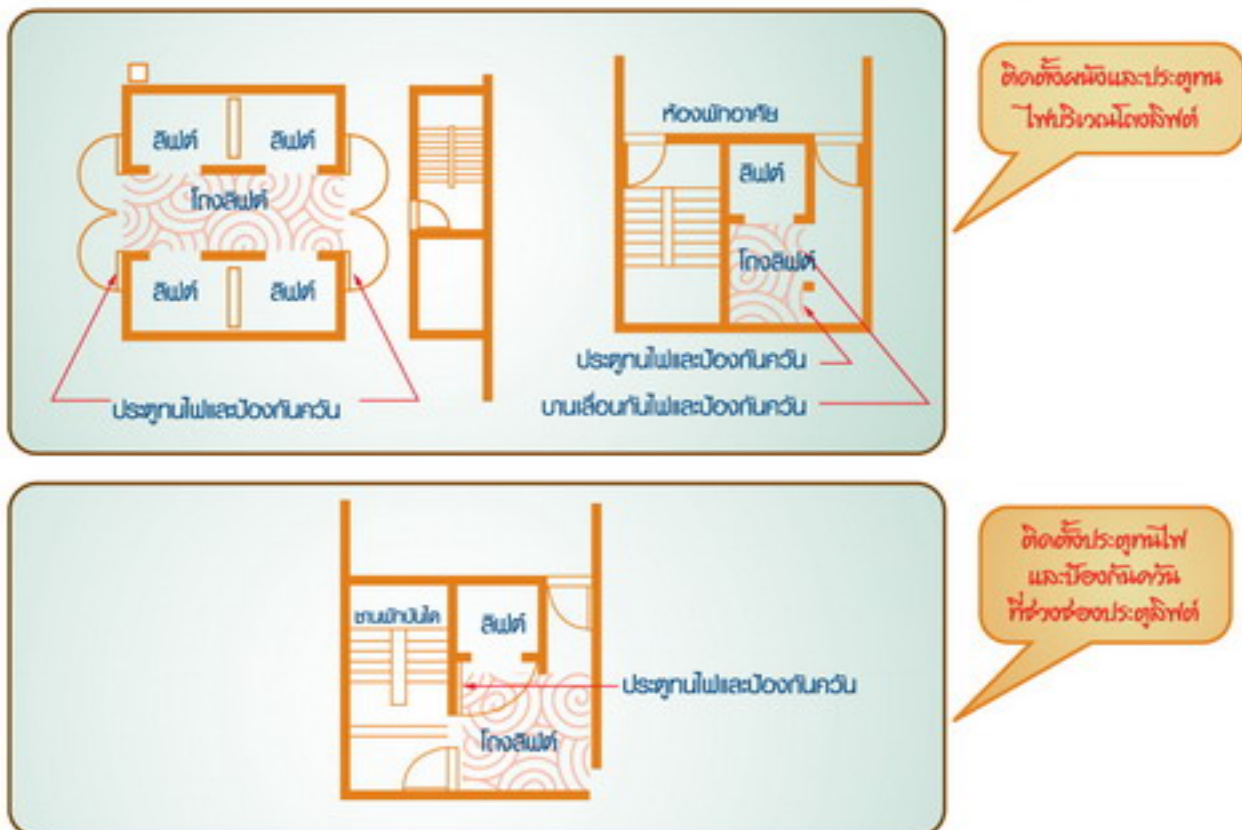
ลิฟต์
ลิฟต์
โถงลิฟต์
ลิฟต์
ลิฟต์
ประตูทนไฟและป้องกันควัน

ห้องพักอาศัย
ลิฟต์
โถงลิฟต์
ประตูทนไฟและป้องกันควัน
บานเลื่อนกันไฟและป้องกันควัน

ติดตั้งผนังและประตูทนไฟบริเวณโถงลิฟต์

ชานพักบันได
ลิฟต์
ประตูทนไฟและป้องกันควัน
โถงลิฟต์

ติดตั้งประตูทนไฟและป้องกันควันที่ช่องประตูลิฟต์